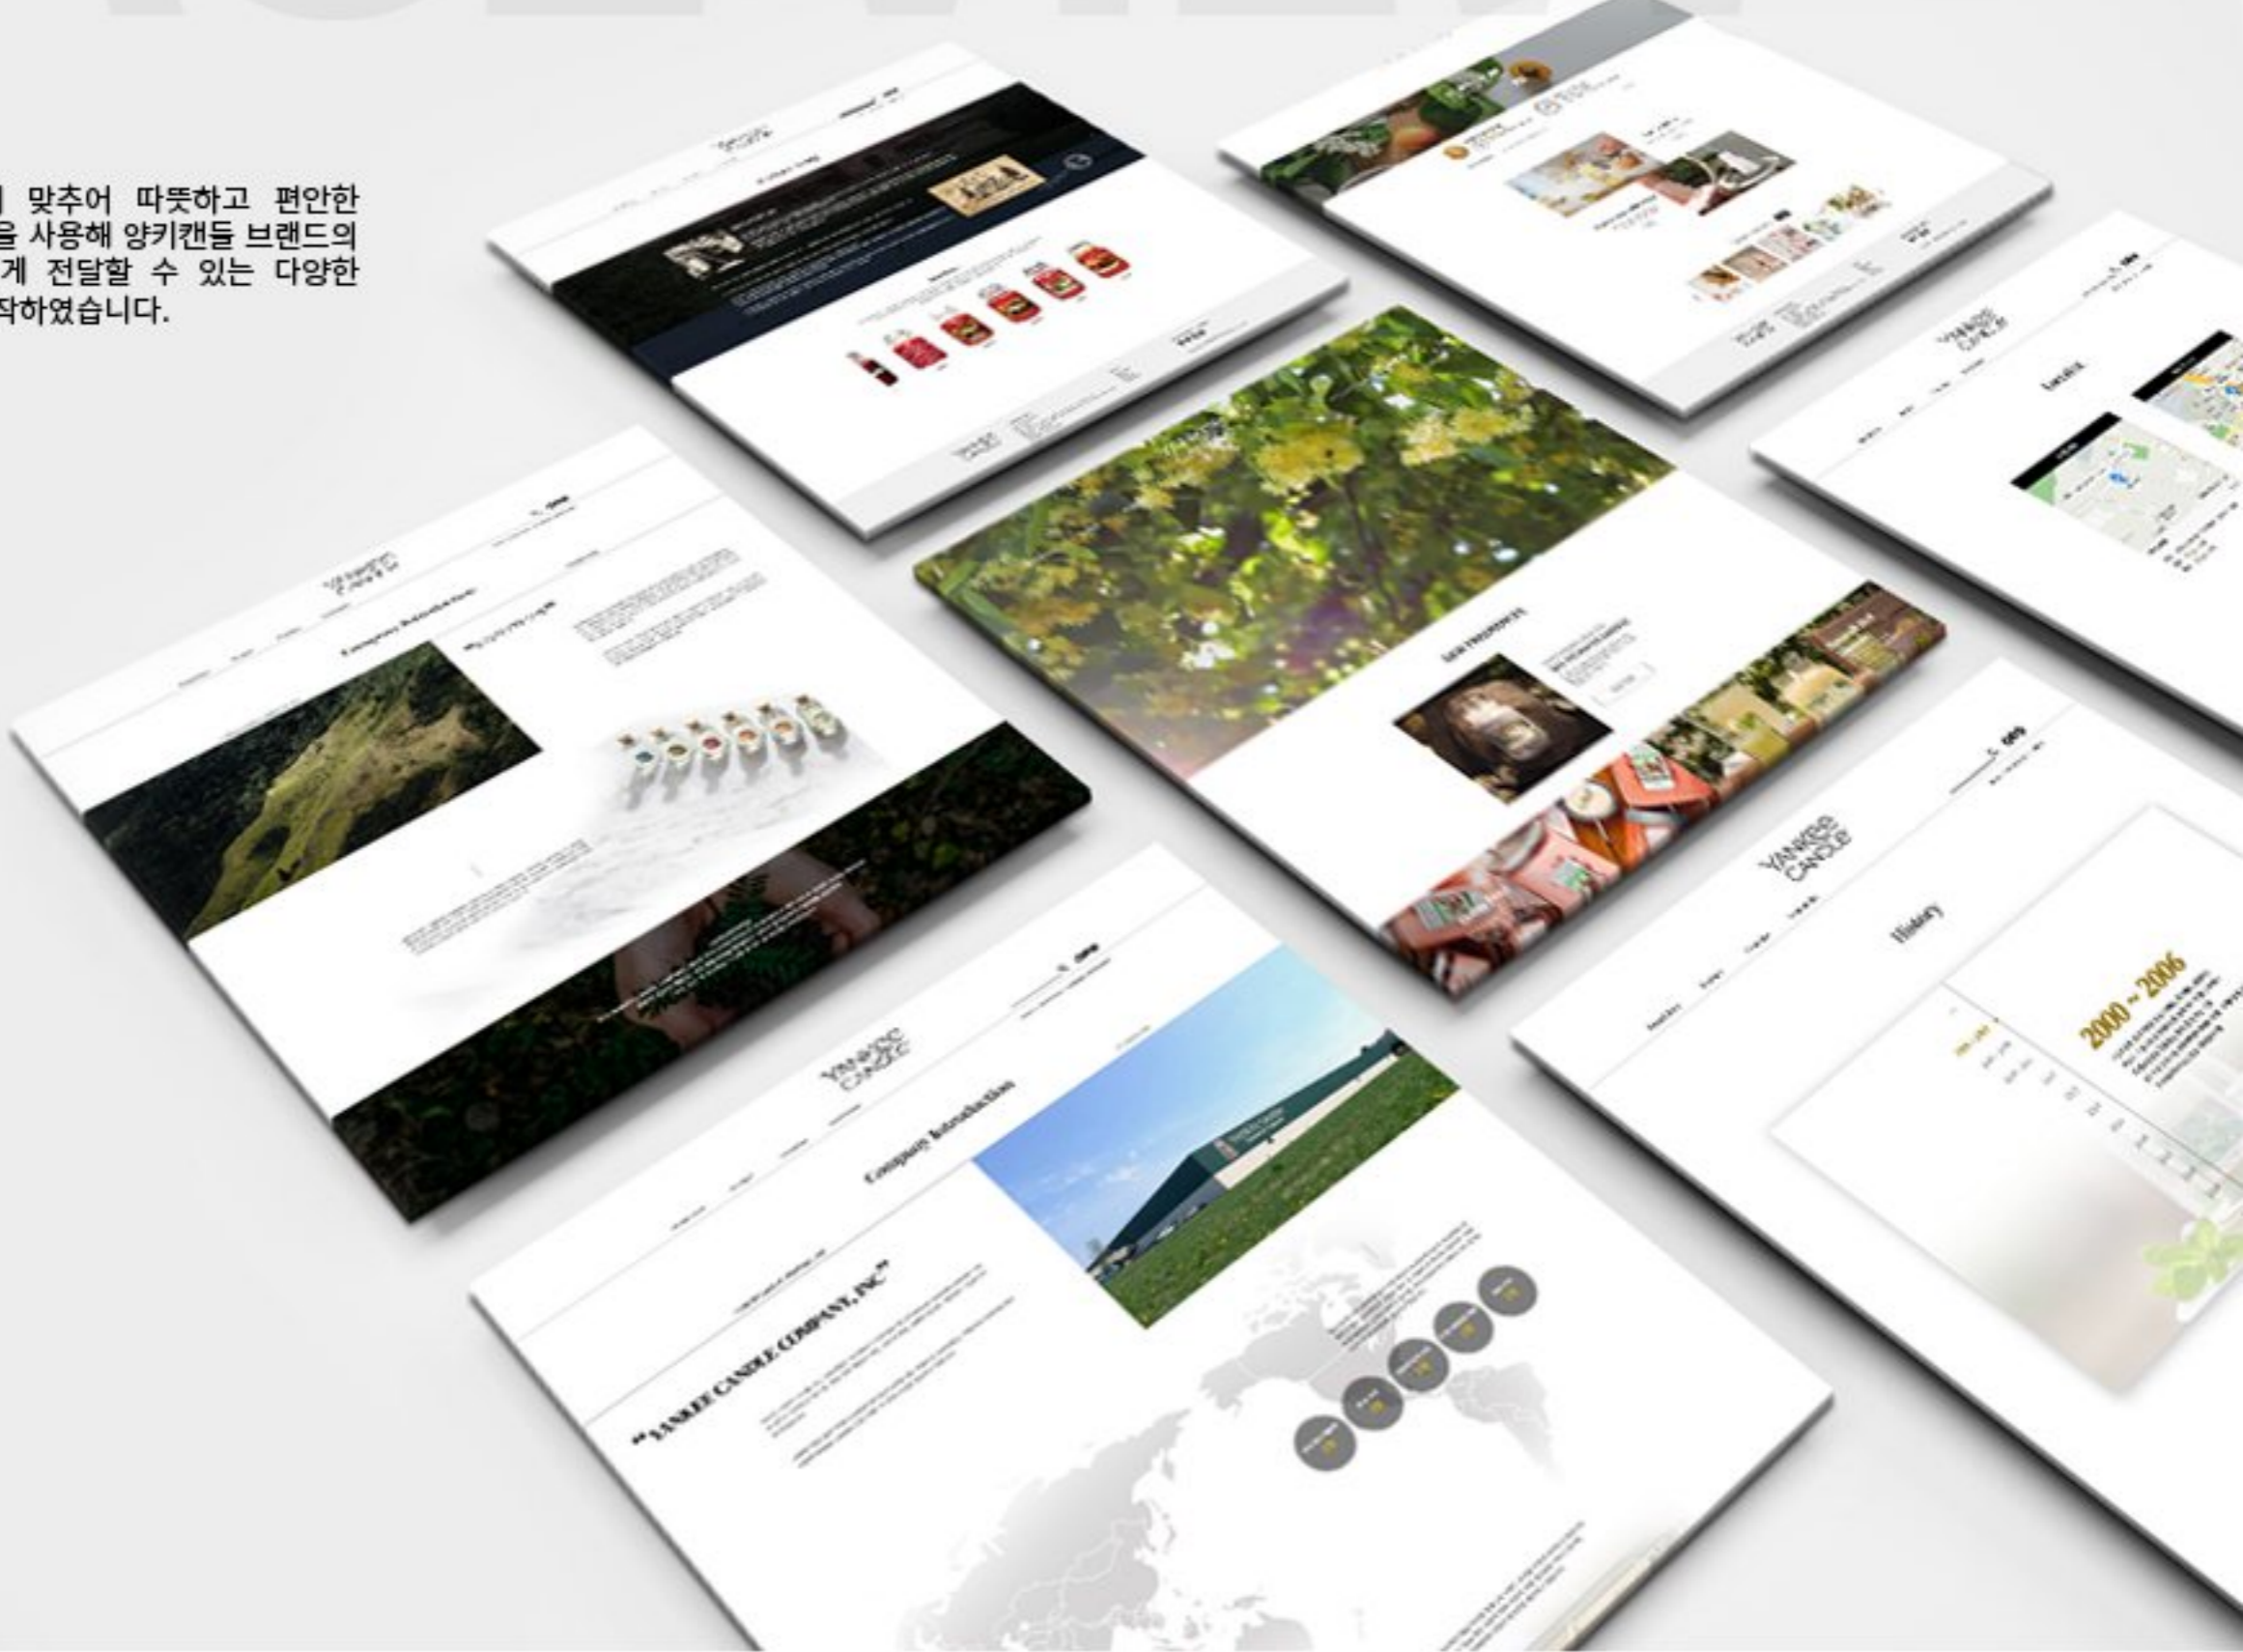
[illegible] 맞추어 따뜻하고 편안한 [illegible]을 사용해 양키캔들 브랜드의 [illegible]게 전달할 수 있는 다양한 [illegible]작하였습니다.

YANKEE CANDLE

Location

NEW FRAGRANCES

YANKEE CANDLE

History

2000 ~ 2006

Company Introduction

YANKEE CANDLE

Company Introduction

"YANKEE CANDLE COMPANY, INC"